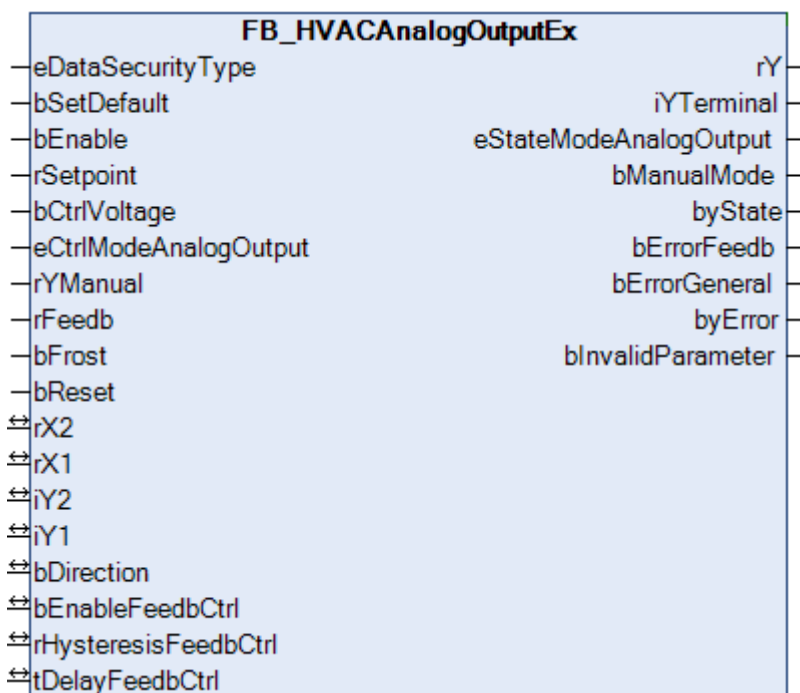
FB_HVACAnalogOutputEx

eDataSecurityType
bSetDefault
bEnable
rSetpoint
bCtrlVoltage
eCtrlModeAnalogOutput
rYManual
rFeedb
bFrost
bReset
rX2
rX1
iY2
iY1
bDirection
bEnableFeedbCtrl
rHysteresisFeedbCtrl
tDelayFeedbCtrl

rY
iYTerminal
eStateModeAnalogOutput
bManualMode
byState
bErrorFeedb
bErrorGeneral
byError
bInvalidParameter